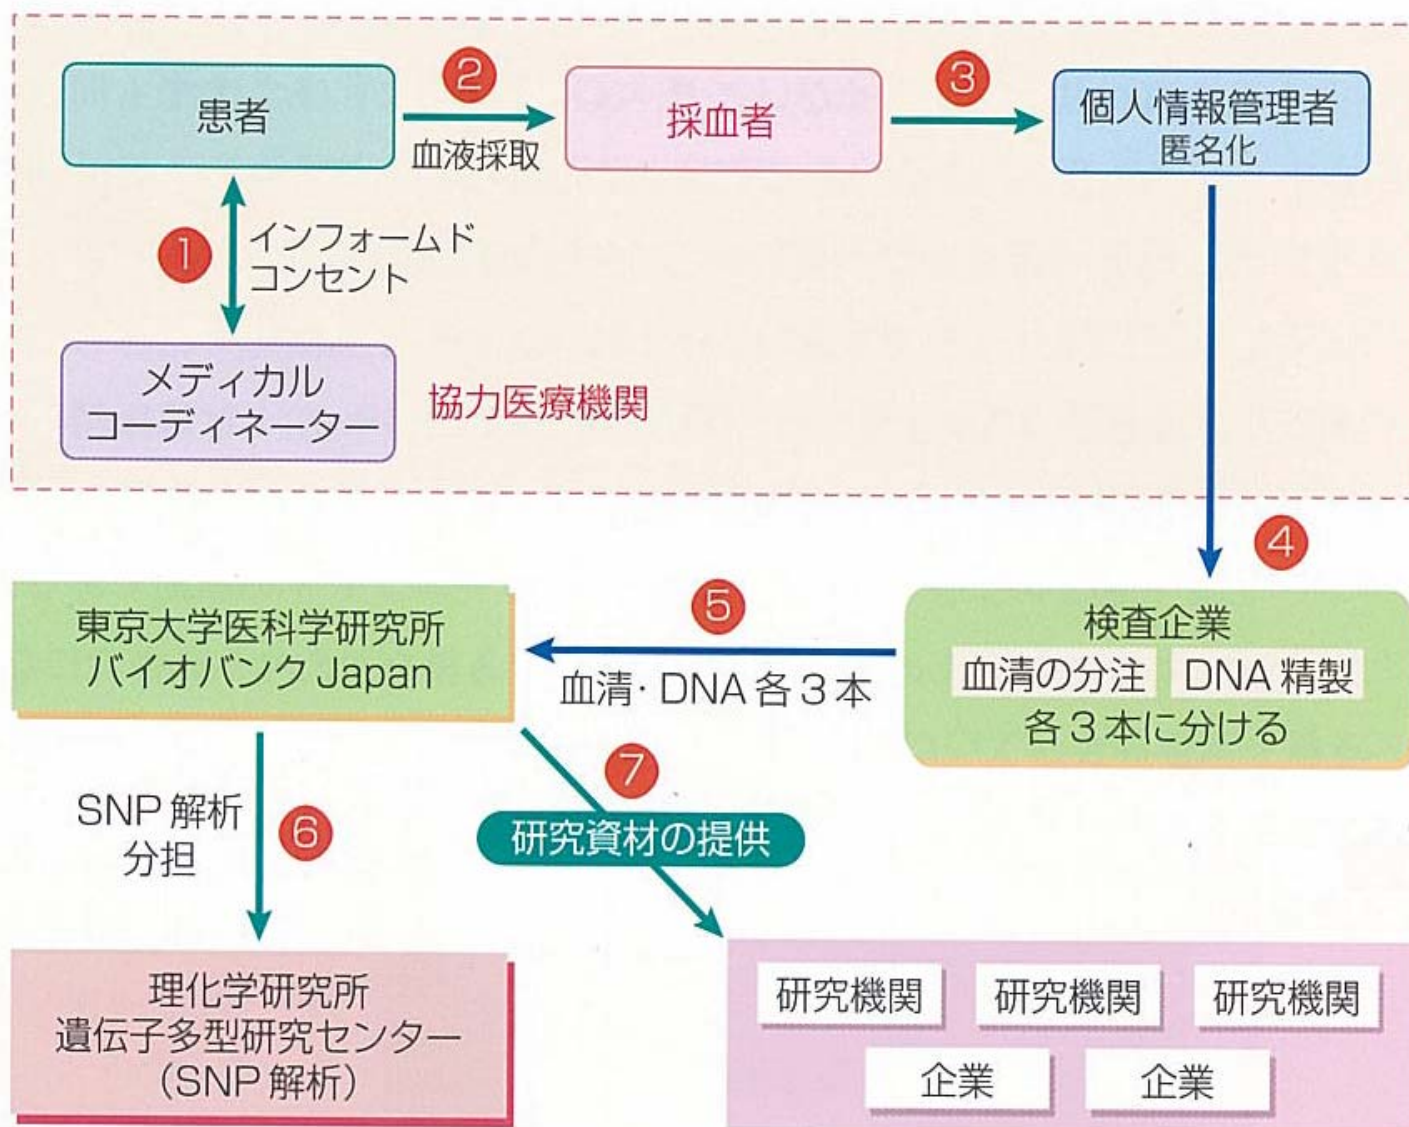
患者

2

血液採取

採血者

3

個人情報管理者
匿名化

1

インフォームド
コンセント

メディカル
コーディネーター

協力医療機関

4

東京大学医科学研究所
バイオバンク Japan

5

血清・DNA 各３本

検査企業
血清の分注　DNA 精製
各３本に分ける

SNP 解析
分担

6

7

研究資材の提供

理化学研究所
遺伝子多型研究センター
（SNP 解析）

研究機関　研究機関　研究機関
企業　企業